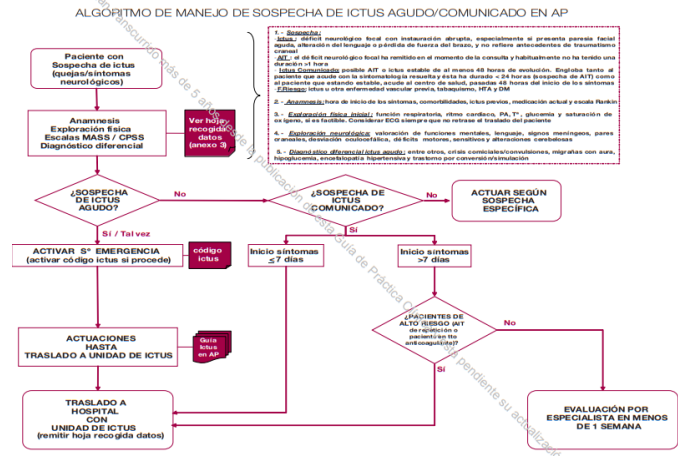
ALGORITMO DE MANEJO DE SOSPECHA DE ICTUS AGUDO/COMUNICADO EN AP

Paciente con Sospecha de ictus (quejas/síntomas neurológicos)

Anamnesis
Exploración física
Escalas MASS / CPSS
Diagnóstico diferencial

Ver hoja recogida datos (anexo 3)

1.- Sospecha:
Ictus: déficit neurológico focal con instauración abrupta, especialmente si presenta paresia facial aguda, alteración del lenguaje o pérdida de fuerza del brazo, no refiere antecedentes de traumatismo craneal
AIT: el déficit neurológico focal ha remitido en el momento de la consulta y habitualmente no ha tenido una duración >1 hora
Ictus Comunicado: posible AIT o ictus estable de al menos 48 horas de evolución. Engloba tanto al paciente que acude con la sintomatología resuelta y ésta ha durado < 24 horas (sospecha de AIT) como al paciente que estando estable, acude al centro de salud, pasadas 48 horas del inicio de los síntomas
F.Riesgo: ictus u otra enfermedad vascular previa, tabaquismo, HTA y DM

2.- Anamnesis: hora de inicio de los síntomas, comorbilidades, ictus previos, medicación actual y escala Rankin

3.- Exploración física inicial: función respiratoria, ritmo cardiaco, PA, Tª, glucemia y saturación de oxígeno, si es factible. Considerar ECG siempre que no retrase el traslado del paciente

4.- Exploración neurológica: valoración de funciones mentales, lenguaje, signos meníngeos, pares craneales, desviación oculocefálica, déficits motores, sensitivos y alteraciones cerebelosas

5.- Diagnóstico diferencial ictus agudo: entre otros, crisis comiciales/convulsiones, migrañas con aura, hipoglucemia, encefalopatía hipertensiva y trastorno por conversión/simulación

¿SOSPECHA DE ICTUS AGUDO?
No
¿SOSPECHA DE ICTUS COMUNICADO?
No
ACTUAR SEGÚN SOSPECHA ESPECÍFICA

Si / Tal vez
Si

ACTIVAR Sº EMERGENCIA (activar código ictus si procede)
código ictus

Inicio síntomas ≤7 días
Inicio síntomas >7 días

¿PACIENTES DE ALTO RIESGO (AIT de repetición o pacientes tto anticoagulante)?
No
Si

ACTUACIONES HASTA TRASLADO A UNIDAD DE ICTUS
Guía ictus en AP

TRASLADO A HOSPITAL CON UNIDAD DE ICTUS (remitir hoja recogida datos)

EVALUACIÓN POR ESPECIALISTA EN MENOS DE 1 SEMANA

Han transcurrido más de 5 años desde la publicación de esta Guía de Práctica Clínica y está pendiente su actualización